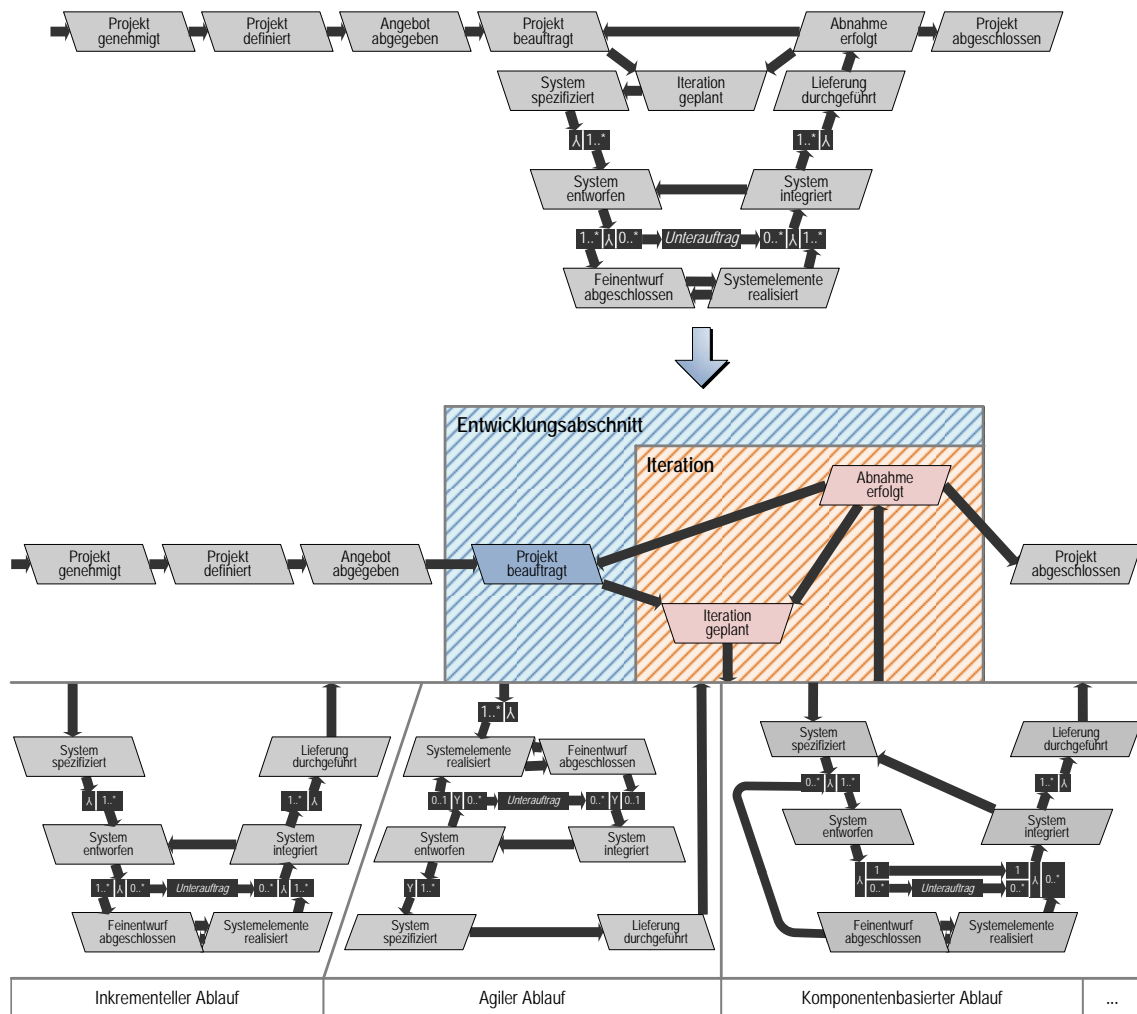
Projekt genehmigt
Projekt definiert
Angebot abgegeben
Projekt beauftragt
Abnahme erfolgt
Projekt abgeschlossen
System spezifiziert
Iteration geplant
Lieferung durchgeführt
⅄ 1..*
1..* ⅄
System entworfen
System integriert
1..* ⅄ 0..*
Unterauftrag
0..* ⅄ 1..*
Feinentwurf abgeschlossen
Systemelemente realisiert

Entwicklungsabschnitt
Iteration
Abnahme erfolgt
Projekt genehmigt
Projekt definiert
Angebot abgegeben
Projekt beauftragt
Projekt abgeschlossen
Iteration geplant

System spezifiziert
Lieferung durchgeführt
⅄ 1..*
1..* ⅄
System entworfen
System integriert
1..* ⅄ 0..*
Unterauftrag
0..* ⅄ 1..*
Feinentwurf abgeschlossen
Systemelemente realisiert

1..* ⅄
Systemelemente realisiert
Feinentwurf abgeschlossen
0..1 Y 0..*
Unterauftrag
0..* Y 0..1
System entworfen
System integriert
Y 1..*
System spezifiziert
Lieferung durchgeführt

System spezifiziert
Lieferung durchgeführt
0..* ⅄ 1..*
1..* ⅄
System entworfen
System integriert
⅄ 1
0..*
Unterauftrag
1
0..*
⅄ 0..*
Feinentwurf abgeschlossen
Systemelemente realisiert

| Inkrementeller Ablauf | Agiler Ablauf | Komponentenbasierter Ablauf | ... |